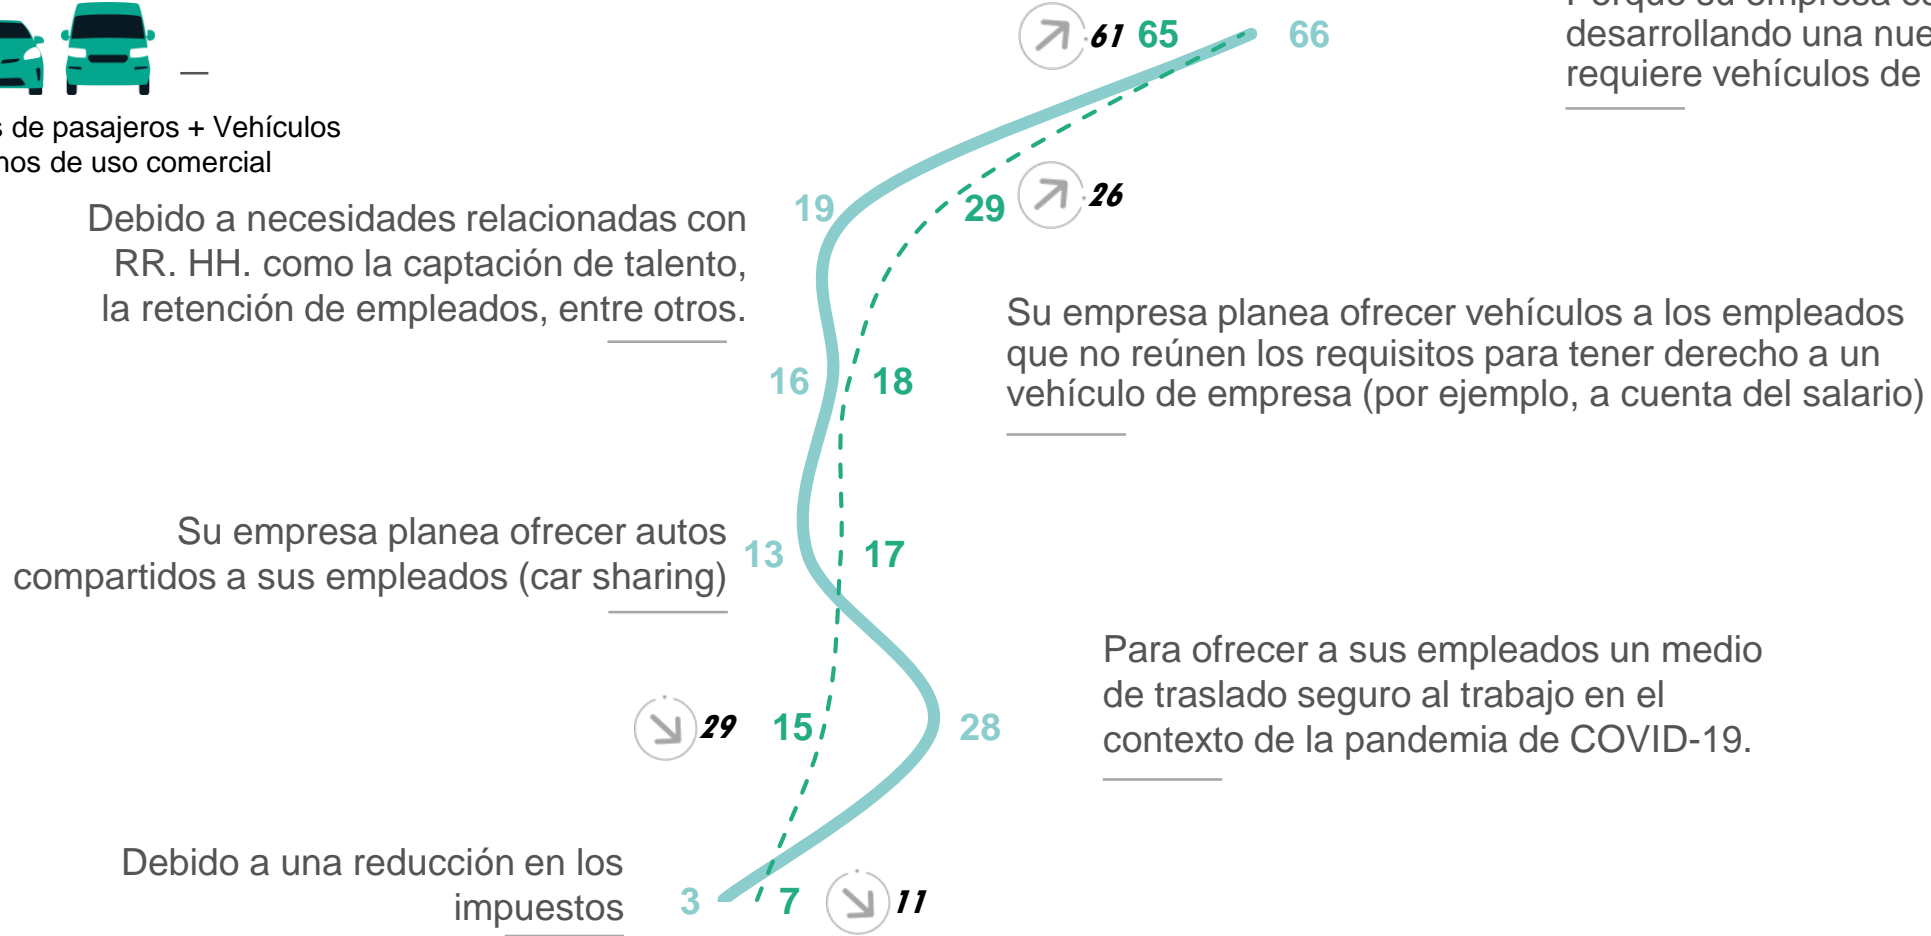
—

s de pasajeros + Vehículos
nos de uso comercial

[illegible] su empresa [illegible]
desarrollando una nue
requiere vehículos de

61 65 66

Debido a necesidades relacionadas con RR. HH. como la captación de talento, la retención de empleados, entre otros.

19 29 26

Su empresa planea ofrecer vehículos a los empleados que no reúnen los requisitos para tener derecho a un vehículo de empresa (por ejemplo, a cuenta del salario)

16 18

Su empresa planea ofrecer autos compartidos a sus empleados (car sharing)

13 17

Para ofrecer a sus empleados un medio de traslado seguro al trabajo en el contexto de la pandemia de COVID-19.

29 15 28

Debido a una reducción en los impuestos

3 7 11